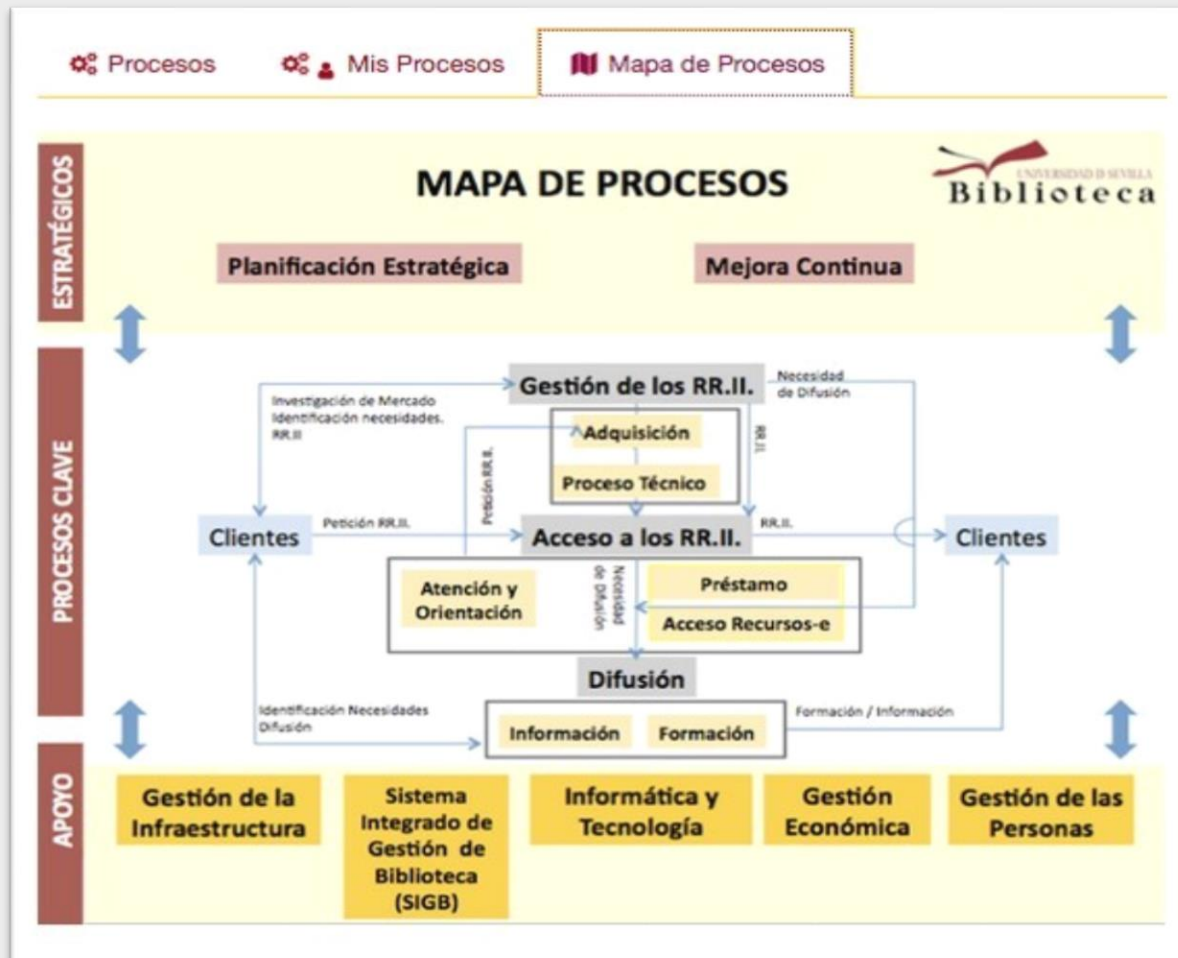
Procesos
Mis Procesos
Mapa de Procesos

ESTRATÉGICOS

MAPA DE PROCESOS

UNIVERSIDAD D SEVILLA
Biblioteca

Planificación Estratégica
Mejora Continua

PROCESOS CLAVE

Gestión de los RR.II.
Investigación de Mercado Identificación necesidades. RR.II
Necesidad de Difusión
Adquisición
RR.II.
Petición RR.II.
Proceso Técnico
Clientes
Petición RR.II.
Acceso a los RR.II.
RR.II.
Clientes
Atención y Orientación
Necesidad de Difusión
Préstamo
Acceso Recursos-e
Difusión
Identificación Necesidades Difusión
Formación / Información
Información
Formación

APOYO

Gestión de la Infraestructura
Sistema Integrado de Gestión de Biblioteca (SIGB)
Informática y Tecnología
Gestión Económica
Gestión de las Personas